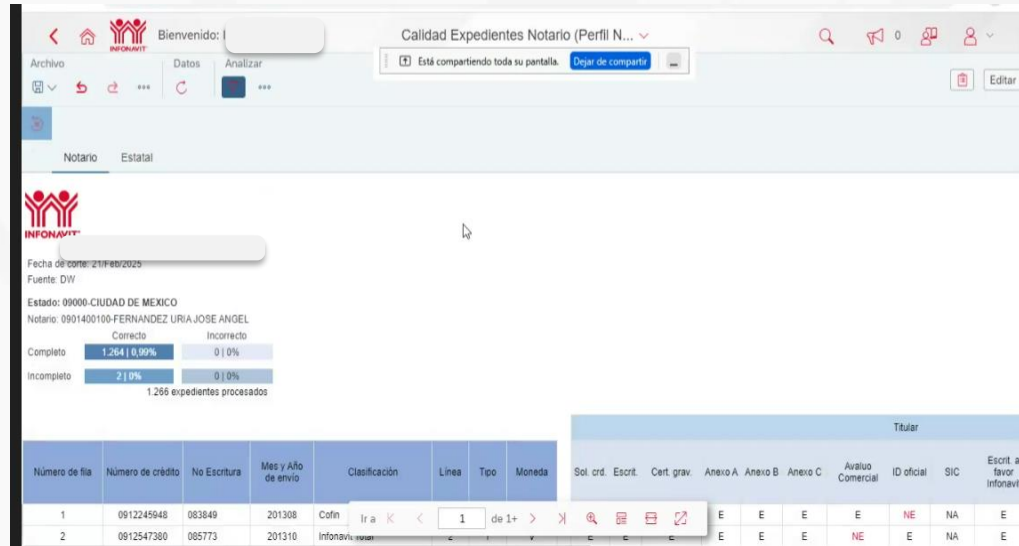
INFONAVIT Bienvenido: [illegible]

Calidad Expedientes Notario (Perfil N...

0

Archivo Datos Analizar

Está compartiendo toda su pantalla. Dejar de compartir

Editar

Notario Estatal

INFONAVIT

Fecha de corte: 21/Feb/2025
Fuente: DW

Estado: 09000-CIUDAD DE MEXICO
Notario: 0901400100-FERNANDEZ URIA JOSE ANGEL

| | Correcto | Incorrecto |
|---|---|---|
| Completo | 1.264 \| 0,99% | 0 \| 0% |
| Incompleto | 2 \| 0% | 0 \| 0% |

1.266 expedientes procesados

Titular

| Número de fila | Número de crédito | No Escritura | Mes y Año de envío | Clasificación | Línea | Tipo | Moneda | Sol. crd. | Escrit. | Cert. grav. | Anexo A | Anexo B | Anexo C | Avaluo Comercial | ID oficial | SIC | Escrit. a favor Infonavit |
|---|---|---|---|---|---|---|---|---|---|---|---|---|---|---|---|---|---|
| 1 | 0912245948 | 083849 | 201308 | Cofin | | | | | | | E | E | E | E | NE | NA | E |
| 2 | 0912547380 | 085773 | 201310 | Infonavit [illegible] | | | | | | | E | E | E | NE | E | NA | E |

Ir a 1 de 1+